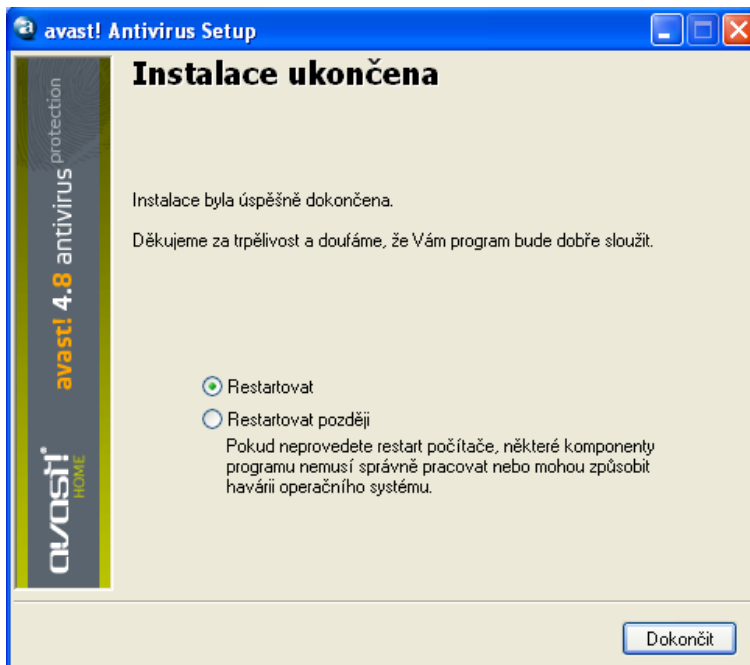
avast! Antivirus Setup

avast! 4.8 antivirus protection

avast! HOME

Instalace ukončena

Instalace byla úspěšně dokončena.

Děkujeme za trpělivost a doufáme, že Vám program bude dobře sloužit.

Restartovat

Restartovat později

Pokud neprovedete restart počítače, některé komponenty programu nemusí správně pracovat nebo mohou způsobit havárii operačního systému.

Dokončit